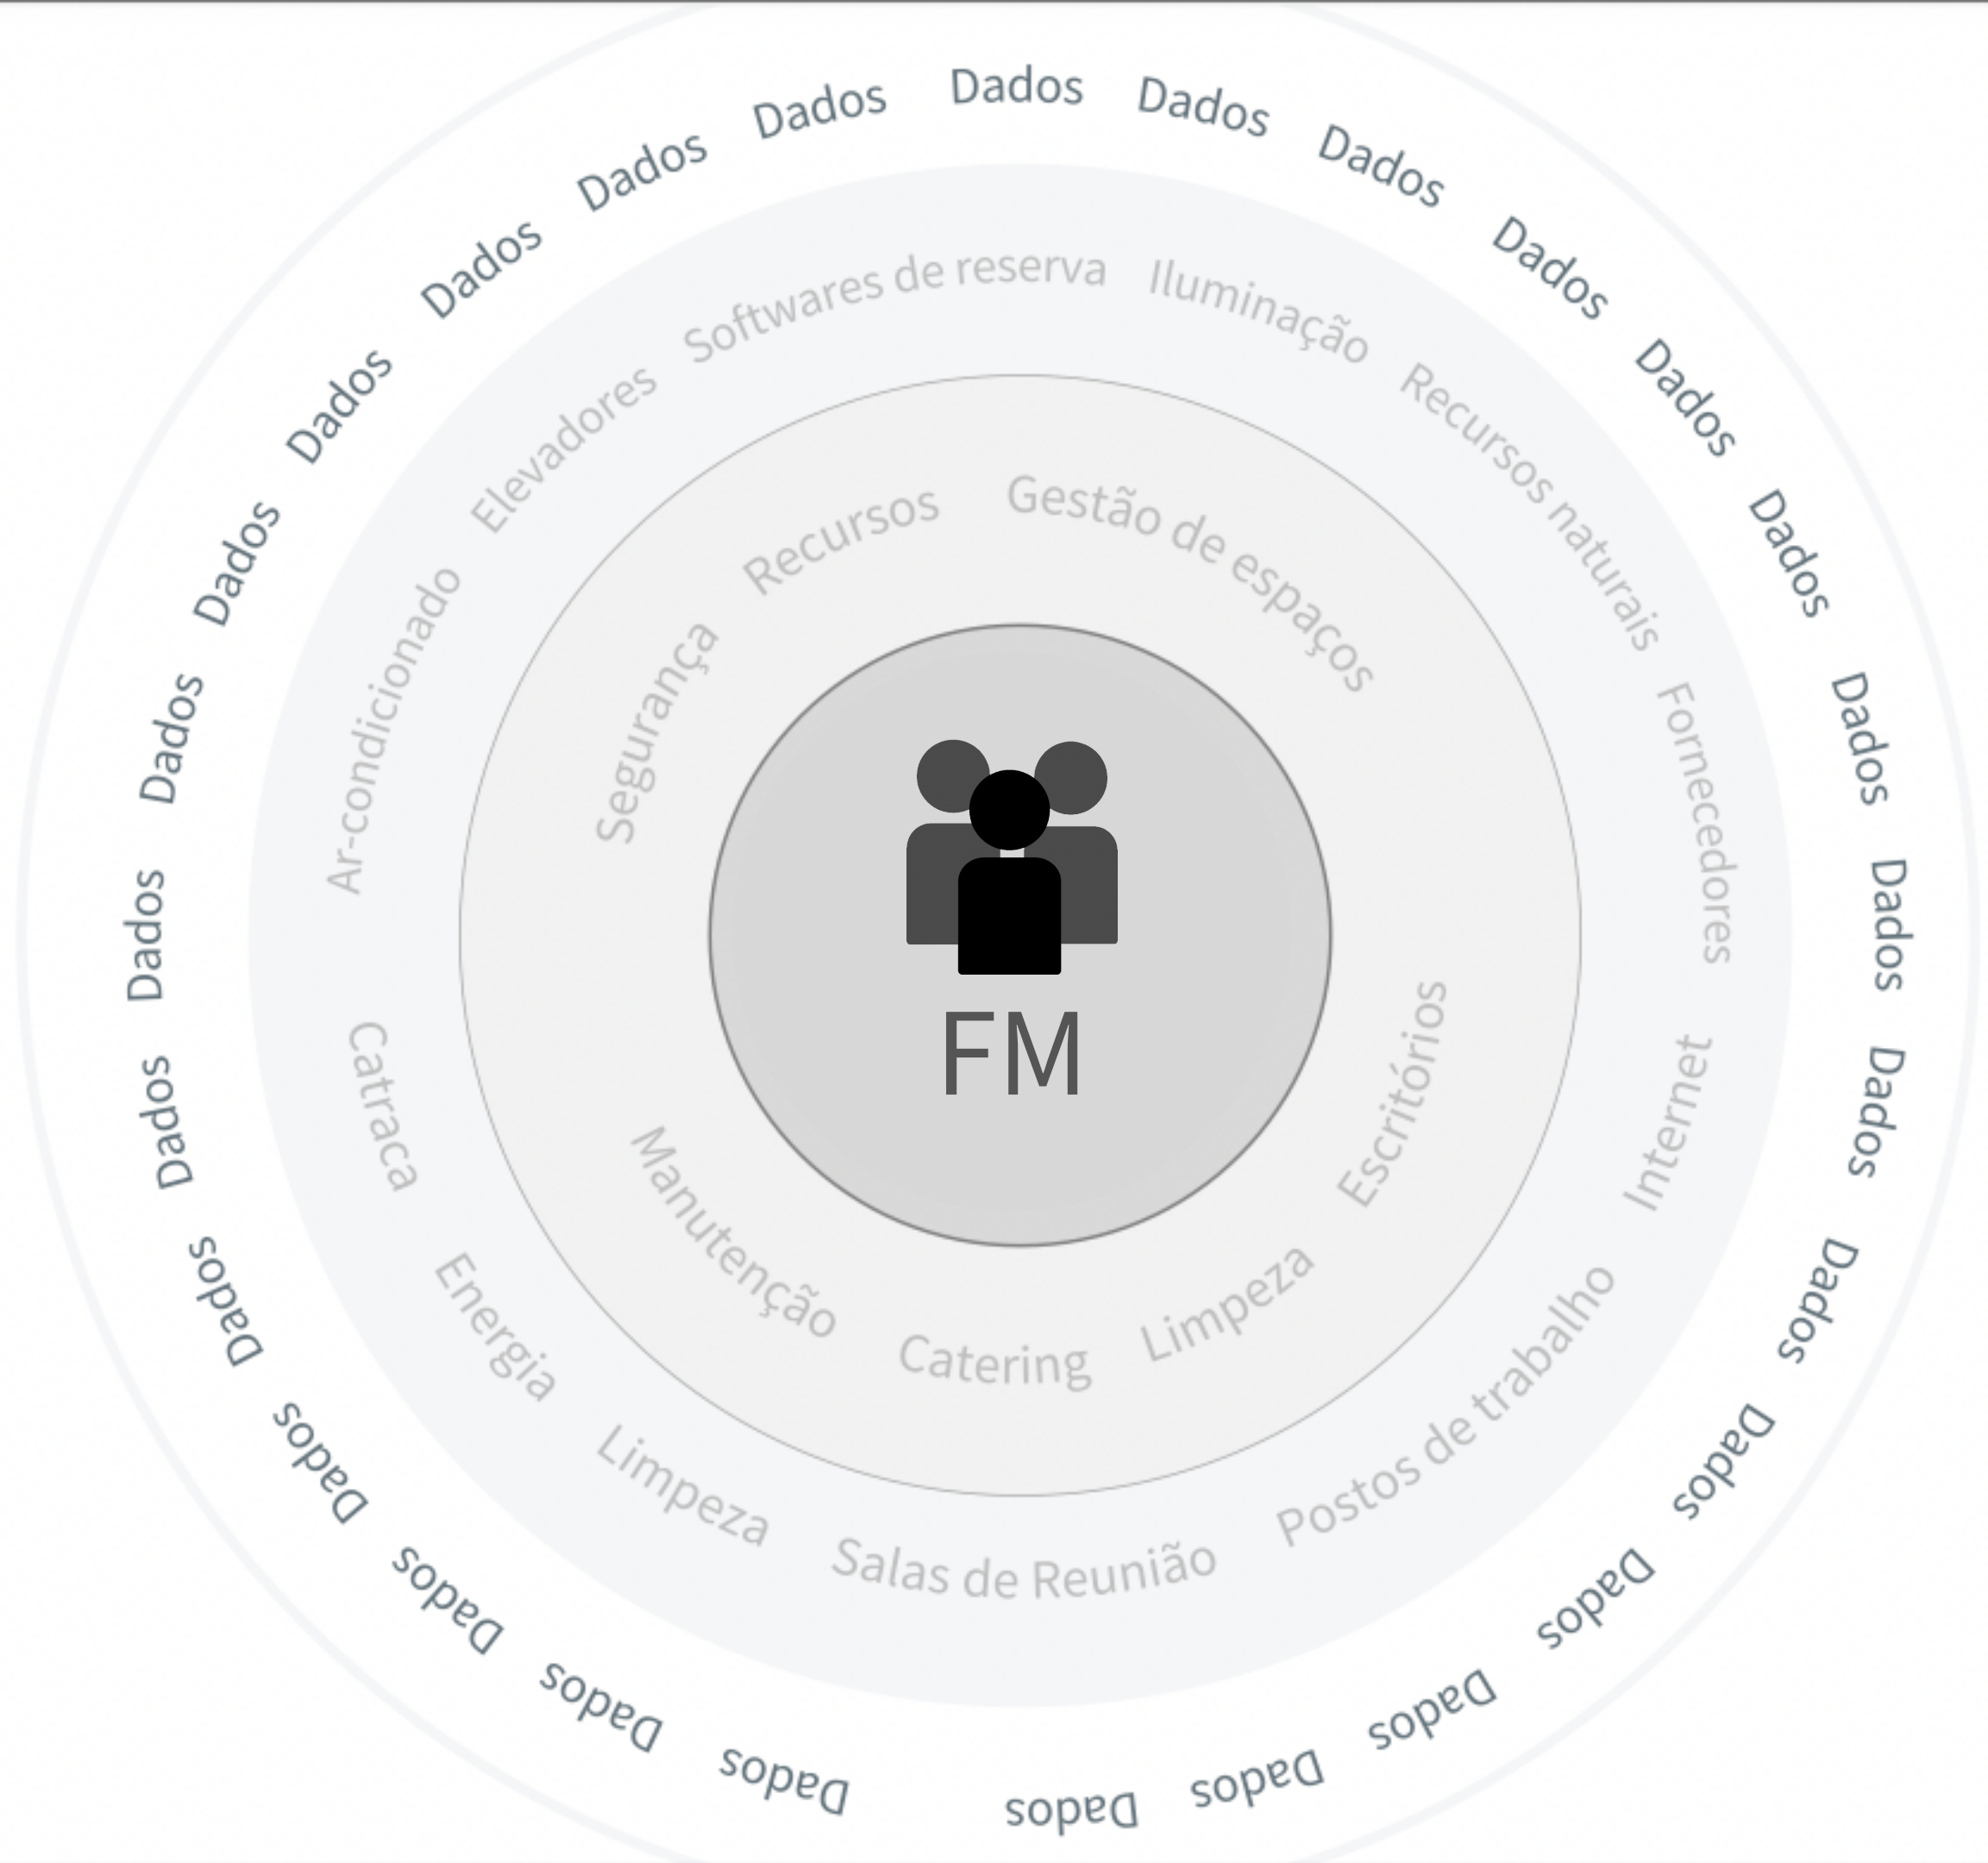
FM

Recursos
Gestão de espaços
Escritórios
Limpeza
Catering
Manutenção
Segurança

Softwares de reserva
Iluminação
Recursos naturais
Fornecedores
Internet
Postos de trabalho
Salas de Reunião
Limpeza
Energia
Catraca
Ar-condicionado
Elevadores

Dados Dados Dados Dados Dados Dados Dados Dados Dados Dados Dados Dados Dados Dados Dados Dados Dados Dados Dados Dados Dados Dados Dados Dados Dados Dados Dados Dados Dados Dados